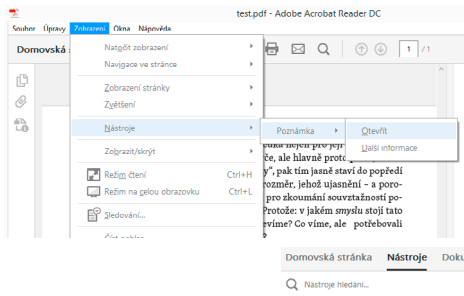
test.pdf - Adobe Acrobat Reader DC

Soubor Úpravy Zobrazení Okna Nápověda

Domovská

Natgčit zobrazení
Navigace ve stránce
Zobrazení stránky
Zvětšení
Nástroje
Zobrazit/skrýt
Režim čtení Ctrl+H
Režim na celou obrazovku Ctrl+L
Sledování...
Číst nahlas

Poznámka
Otevřít
Další informace

1 / 1

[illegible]uka nejen pro její
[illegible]če, ale hlavně proto, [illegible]
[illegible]y", pak tím jasně staví do popředí
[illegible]rozměr, jehož ujasnění – a poro-
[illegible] pro zkoumání souvztažností po-
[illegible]Protože: v jakém smyslu stojí tato
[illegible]evíme? Co víme, ale potřebovali

Domovská stránka Nástroje Doku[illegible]

Nástroje hledání...